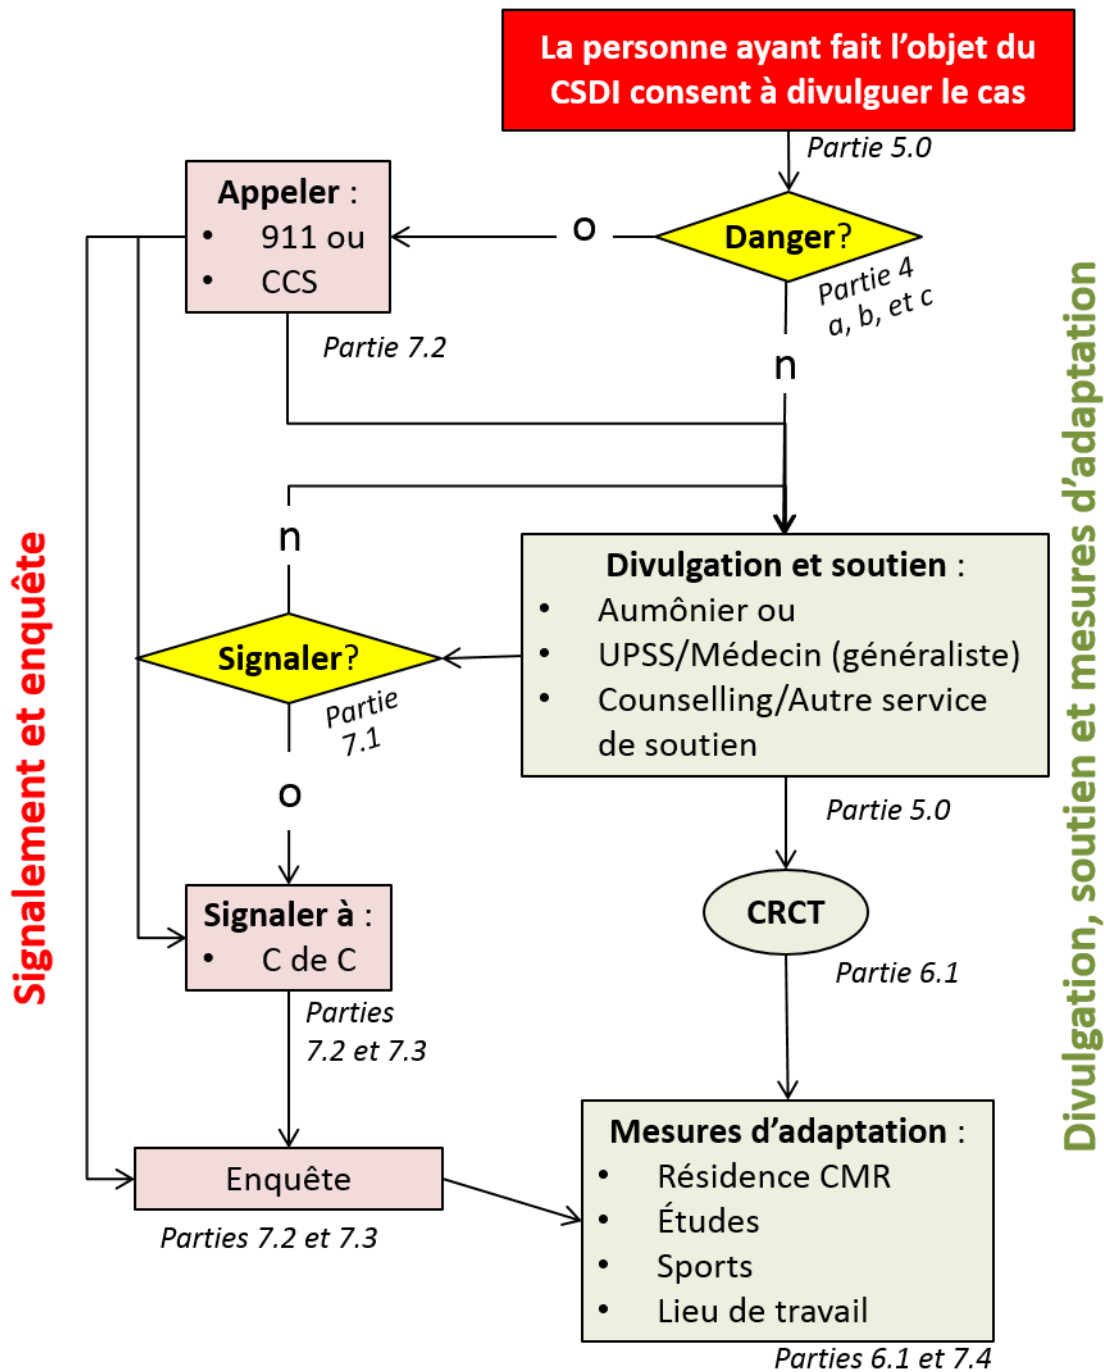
La personne ayant fait l’objet du CSDI consent à divulguer le cas

Partie 5.0

Danger?

Partie 4 a, b, et c

o

Appeler :
• 911 ou
• CCS

Partie 7.2

n

n

Divulgation et soutien :
• Aumônier ou
• UPSS/Médecin (généraliste)
• Counselling/Autre service de soutien

Signaler?

Partie 7.1

o

Partie 5.0

CRCT

Partie 6.1

Signaler à :
• C de C

Parties 7.2 et 7.3

Enquête

Parties 7.2 et 7.3

Mesures d’adaptation :
• Résidence CMR
• Études
• Sports
• Lieu de travail

Parties 6.1 et 7.4

Signalement et enquête

Divulgation, soutien et mesures d’adaptation